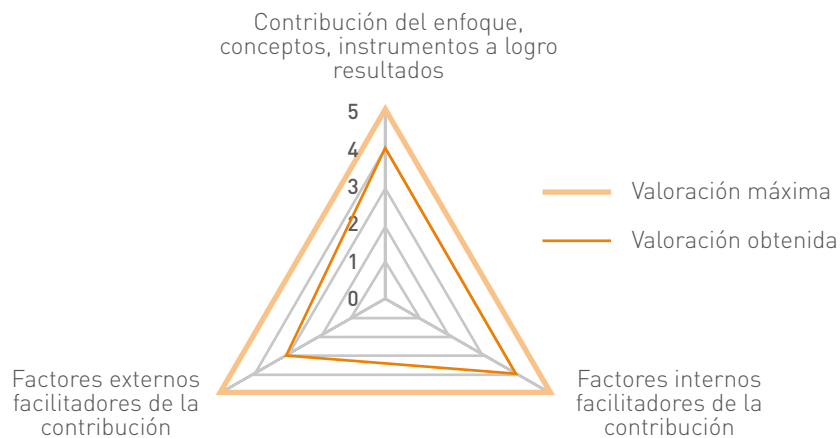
Contribución del enfoque, conceptos, instrumentos a logro resultados

5
4
3
2
1
0

Valoración máxima

Valoración obtenida

Factores externos facilitadores de la contribución

Factores internos facilitadores de la contribución